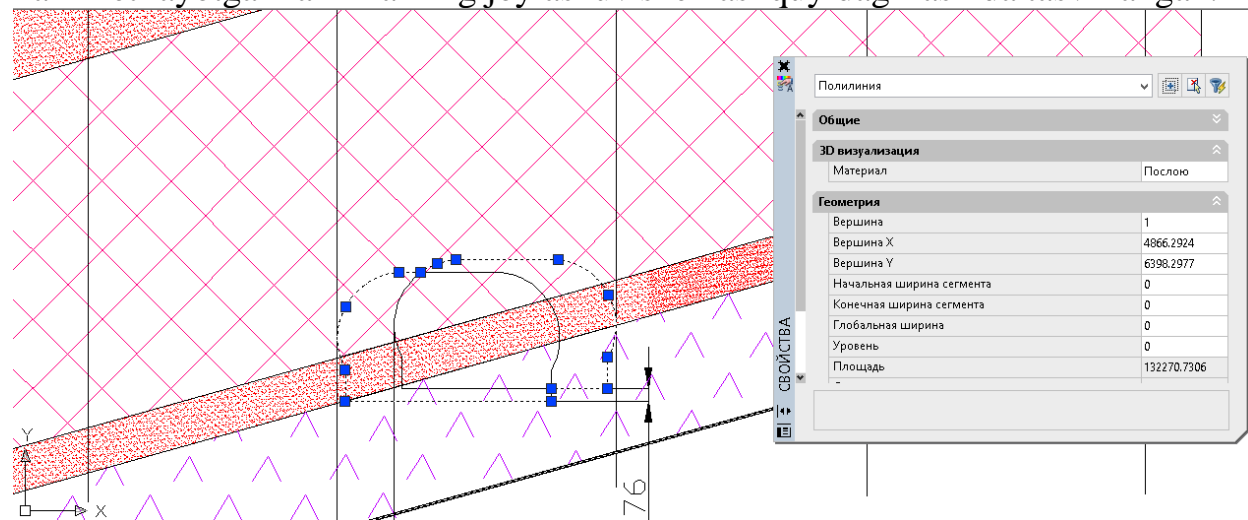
Полилиния

Общие

3D визуализация

| Материал | Послою |
|---|---|

Геометрия

| Вершина | 1 |
|---|---|
| Вершина X | 4866.2924 |
| Вершина Y | 6398.2977 |
| Начальная ширина сегмента | 0 |
| Конечная ширина сегмента | 0 |
| Глобальная ширина | 0 |
| Уровень | 0 |
| Площадь | 132270.7306 |

СВОЙСТВА

76

Y
X